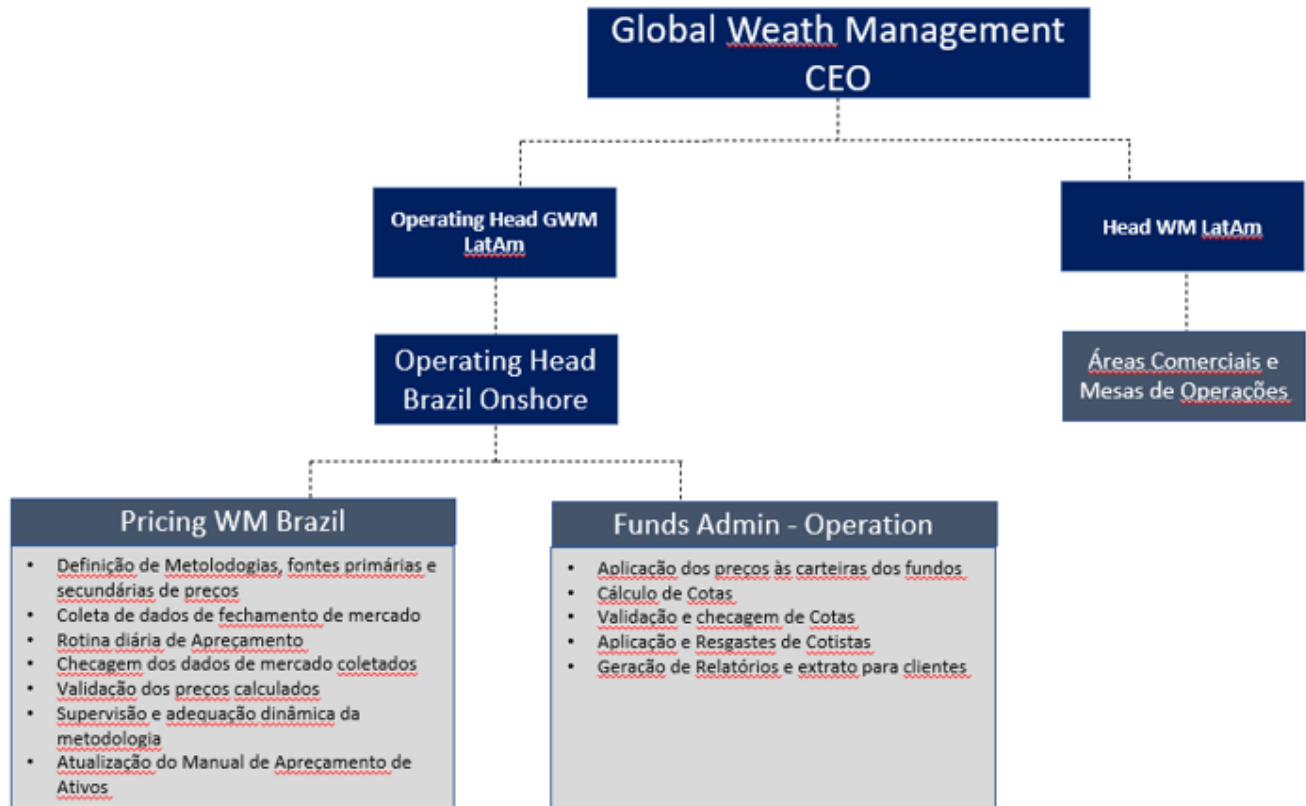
Global Weath Management CEO

Operating Head GWM LatAm

Head WM LatAm

Operating Head Brazil Onshore

Áreas Comerciais e Mesas de Operações

Pricing WM Brazil

- Definição de Metolodogias, fontes primárias e secundárias de preços
- Coleta de dados de fechamento de mercado
- Rotina diária de Apreçamento
- Checagem dos dados de mercado coletados
- Validação dos preços calculados
- Supervisão e adequação dinâmica da metodologia
- Atualização do Manual de Apreçamento de Ativos

Funds Admin - Operation

- Aplicação dos preços às carteiras dos fundos
- Cálculo de Cotas
- Validação e checagem de Cotas
- Aplicação e Resgastes de Cotistas
- Geração de Relatórios e extrato para clientes